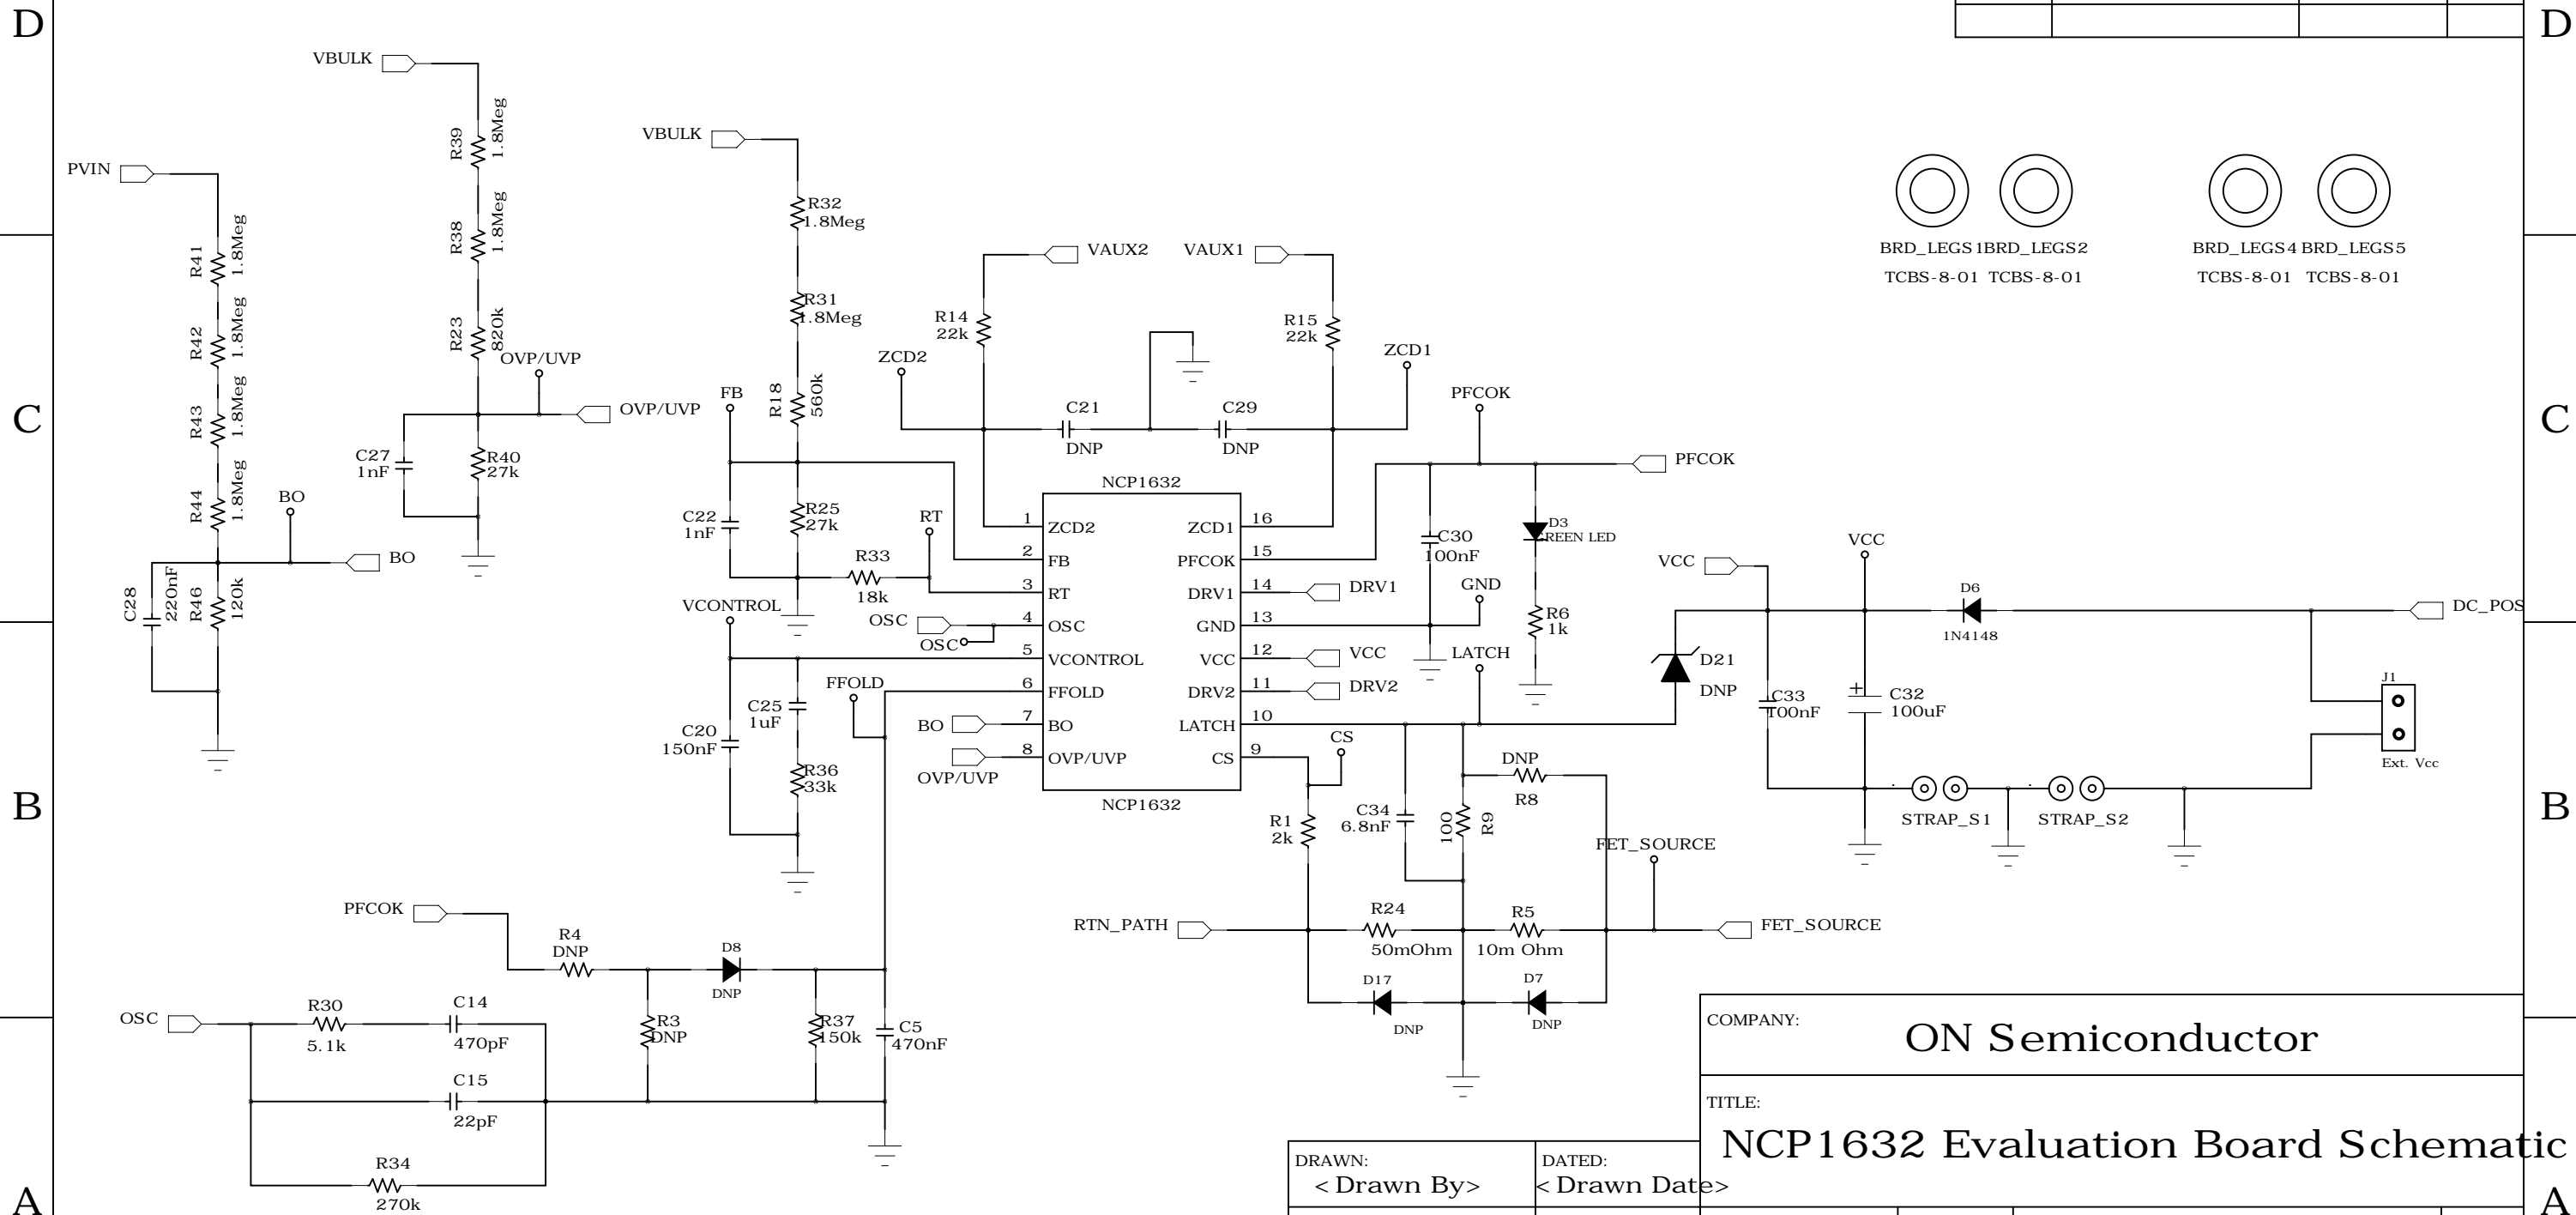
D
D
C
C
B
B
A
A

VBULK
R39 1.8Meg
R38 1.8Meg
R23 820k
OVP/UVP
OVP/UVP
C27 1nF
R40 27k

PVIN
R41 1.8Meg
R42 1.8Meg
R43 1.8Meg
R44 1.8Meg
BO
BO
C28 220nF
R46 120k

VBULK
R32 1.8Meg
R31 1.8Meg
R18 560k
FB
C22 1nF
R25 27k
RT
R33 18k
VCONTROL
OSC
OSC
C20 150nF
C25 1uF
R36 33k
FFOLD
BO
OVP/UVP
OVP/UVP

VAUX2
VAUX1
R14 22k
R15 22k
ZCD2
ZCD1
C21 DNP
C29 DNP
PFCOK
PFCOK

NCP1632
1 ZCD2
2 FB
3 RT
4 OSC
5 VCONTROL
6 FFOLD
7 BO
8 OVP/UVP
16 ZCD1
15 PFCOK
14 DRV1
13 GND
12 VCC
11 DRV2
10 LATCH
9 CS
NCP1632

DRV1
VCC
DRV2
C30 100nF
GND
LATCH
D3 REEN LED
R6 1k
CS
R1 2k
C34 6.8nF
100 R9
DNP
R8
FET_SOURCE

BRD_LEGS1 BRD_LEGS2 BRD_LEGS4 BRD_LEGS5
TCBS-8-01 TCBS-8-01 TCBS-8-01 TCBS-8-01

VCC
VCC
D6 1N4148
DC_POS
D21 DNP
C33 100nF
C32 100uF
J1
Ext. Vcc
STRAP_S1
STRAP_S2

PFCOK
R4 DNP
D8 DNP
R3 DNP
R37 150k
C5 470nF
OSC
R30 5.1k
C14 470pF
C15 22pF
R34 270k

RTN_PATH
R24 50mOhm
R5 10m Ohm
FET_SOURCE
D17 DNP
D7 DNP

COMPANY:
ON Semiconductor
TITLE:
NCP1632 Evaluation Board Schematic
DRAWN:
< Drawn By>
DATED:
< Drawn Date>